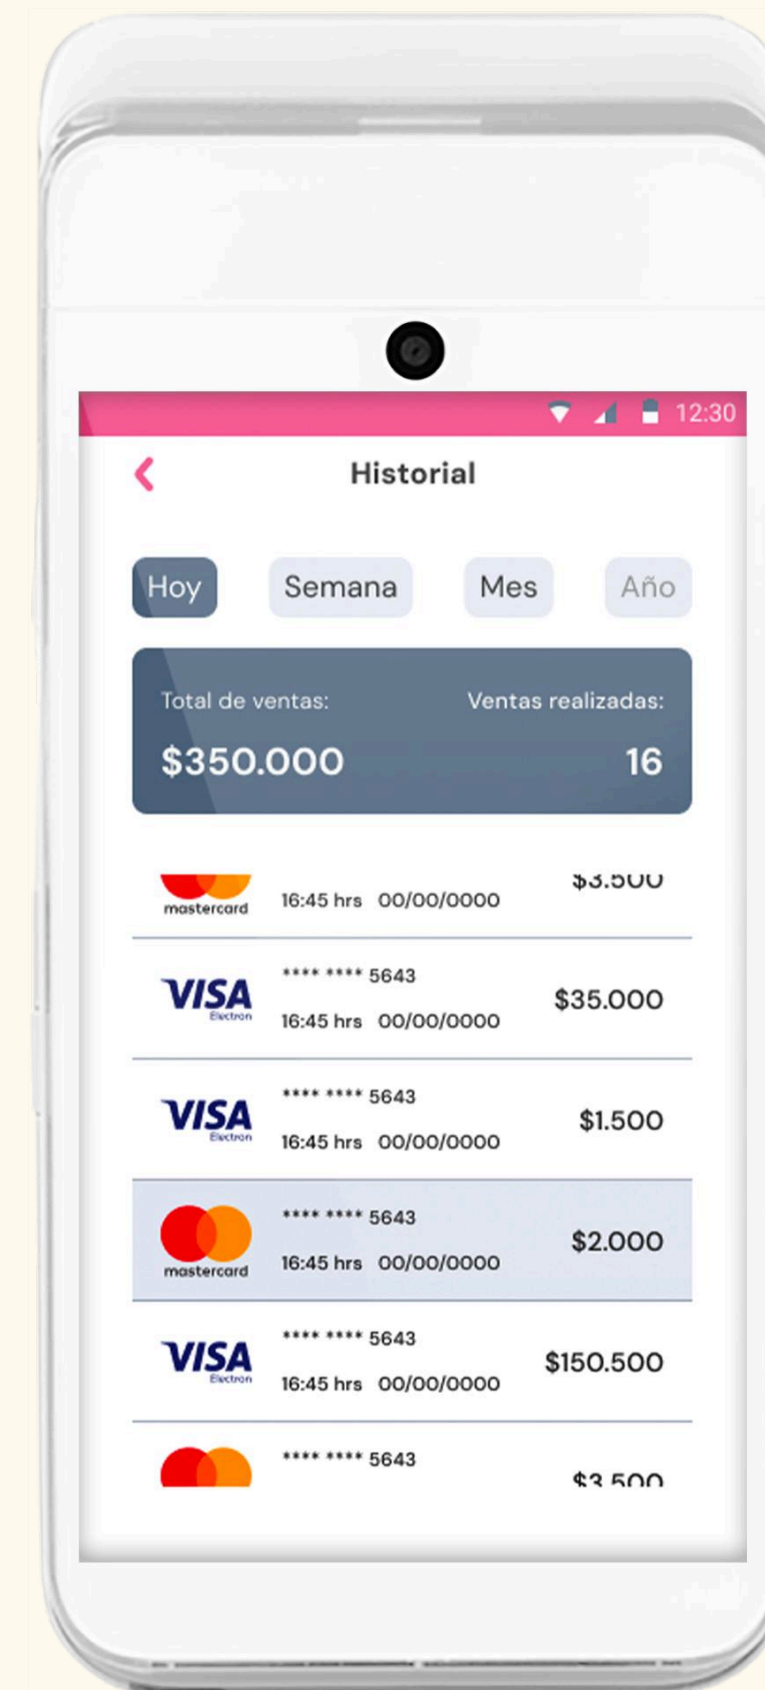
12:30

Historial

Hoy Semana Mes Año

Total de ventas: Ventas realizadas:
$350.000 16

mastercard 16:45 hrs 00/00/0000 $3.500

VISA Electron **** **** 5643 16:45 hrs 00/00/0000 $35.000

VISA Electron **** **** 5643 16:45 hrs 00/00/0000 $1.500

mastercard **** **** 5643 16:45 hrs 00/00/0000 $2.000

VISA Electron **** **** 5643 16:45 hrs 00/00/0000 $150.500

**** **** 5643 $3.500